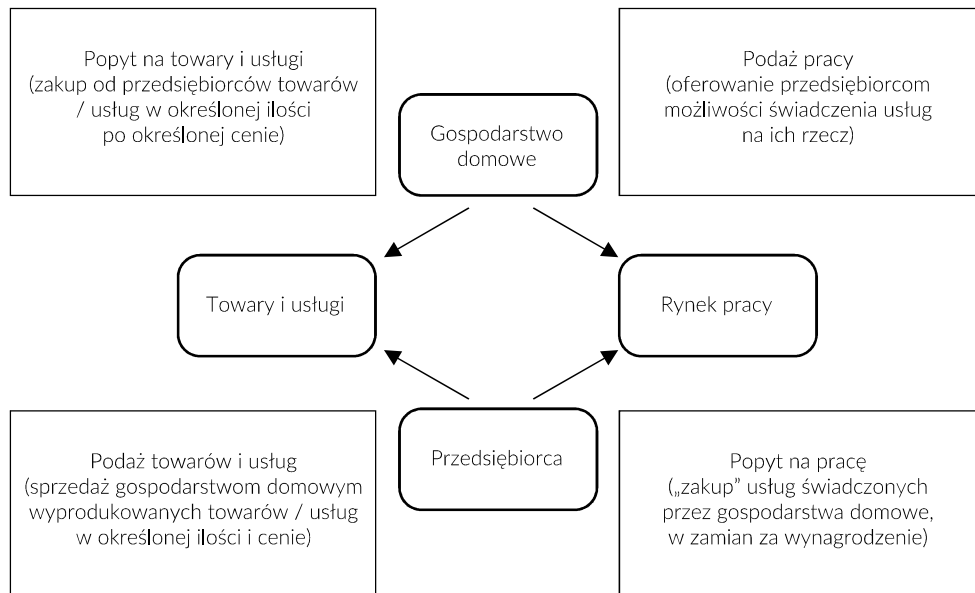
Popyt na towary i usługi
(zakup od przedsiębiorców towarów / usług w określonej ilości po określonej cenie)

Gospodarstwo domowe

Podaż pracy
(oferowanie przedsiębiorcom możliwości świadczenia usług na ich rzecz)

Towary i usługi

Rynek pracy

Podaż towarów i usług
(sprzedaż gospodarstwom domowym wyprodukowanych towarów / usług w określonej ilości i cenie)

Przedsiębiorca

Popyt na pracę
(„zakup” usług świadczonych przez gospodarstwa domowe, w zamian za wynagrodzenie)